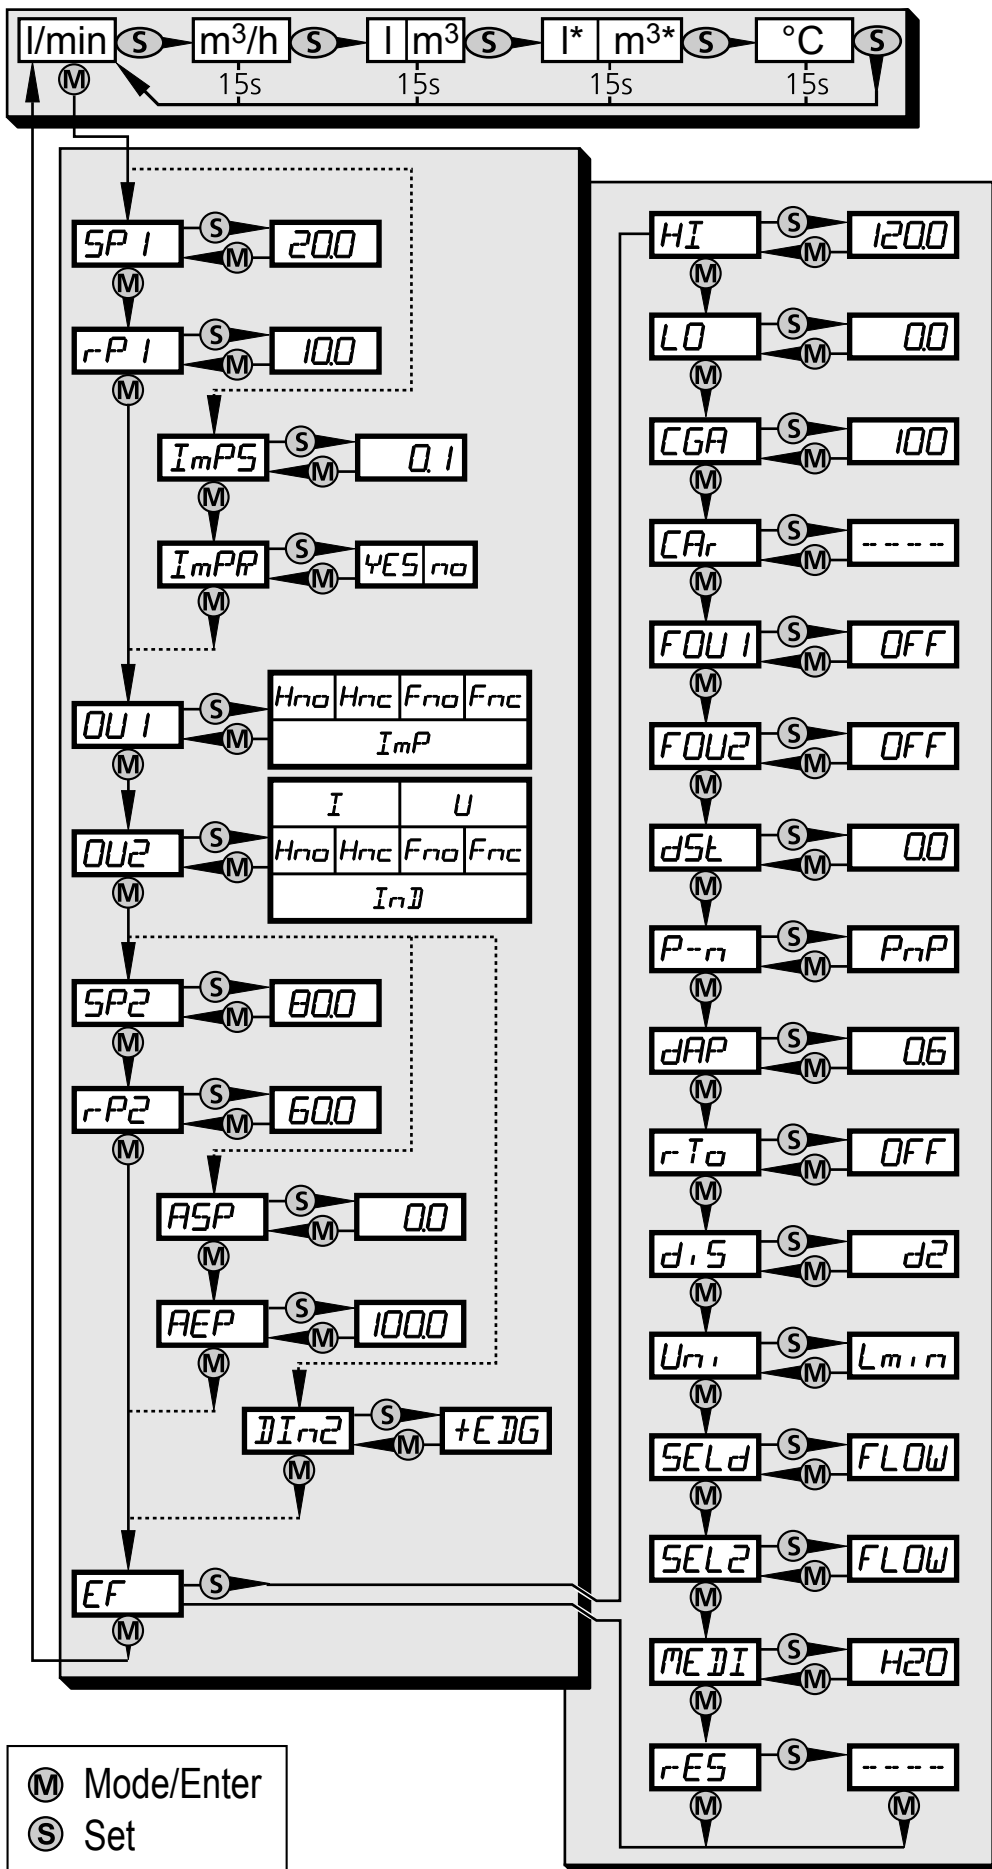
l/min S m³/h S l m³ S l* m³* S °C S
M
15s 15s 15s 15s

SP1 S M 20.0
M
rP1 S M 10.0
M
ImPS S M 0.1
M
ImPR S M YES no
M

OU1 S M Hno Hnc Fno Fnc ImP
M
OU2 S M I U Hno Hnc Fno Fnc InD
M
SP2 S M 80.0
M
rP2 S M 60.0
M
ASP S M 0.0
M
AEP S M 100.0
M
DIn2 S M +EDG
M
EF S
M

HI S M 120.0
M
LO S M 0.0
M
CGA S M 100
M
CAr S M -----
M
FOU1 S M OFF
M
FOU2 S M OFF
M
dSt S M 0.0
M
P-n S M PnP
M
dAP S M 0.6
M
rTo S M OFF
M
diS S M d2
M
Uni S M Lmin
M
SELd S M FLOW
M
SEL2 S M FLOW
M
MEDI S M H2O
M
rES S -----
M M

M Mode/Enter
S Set